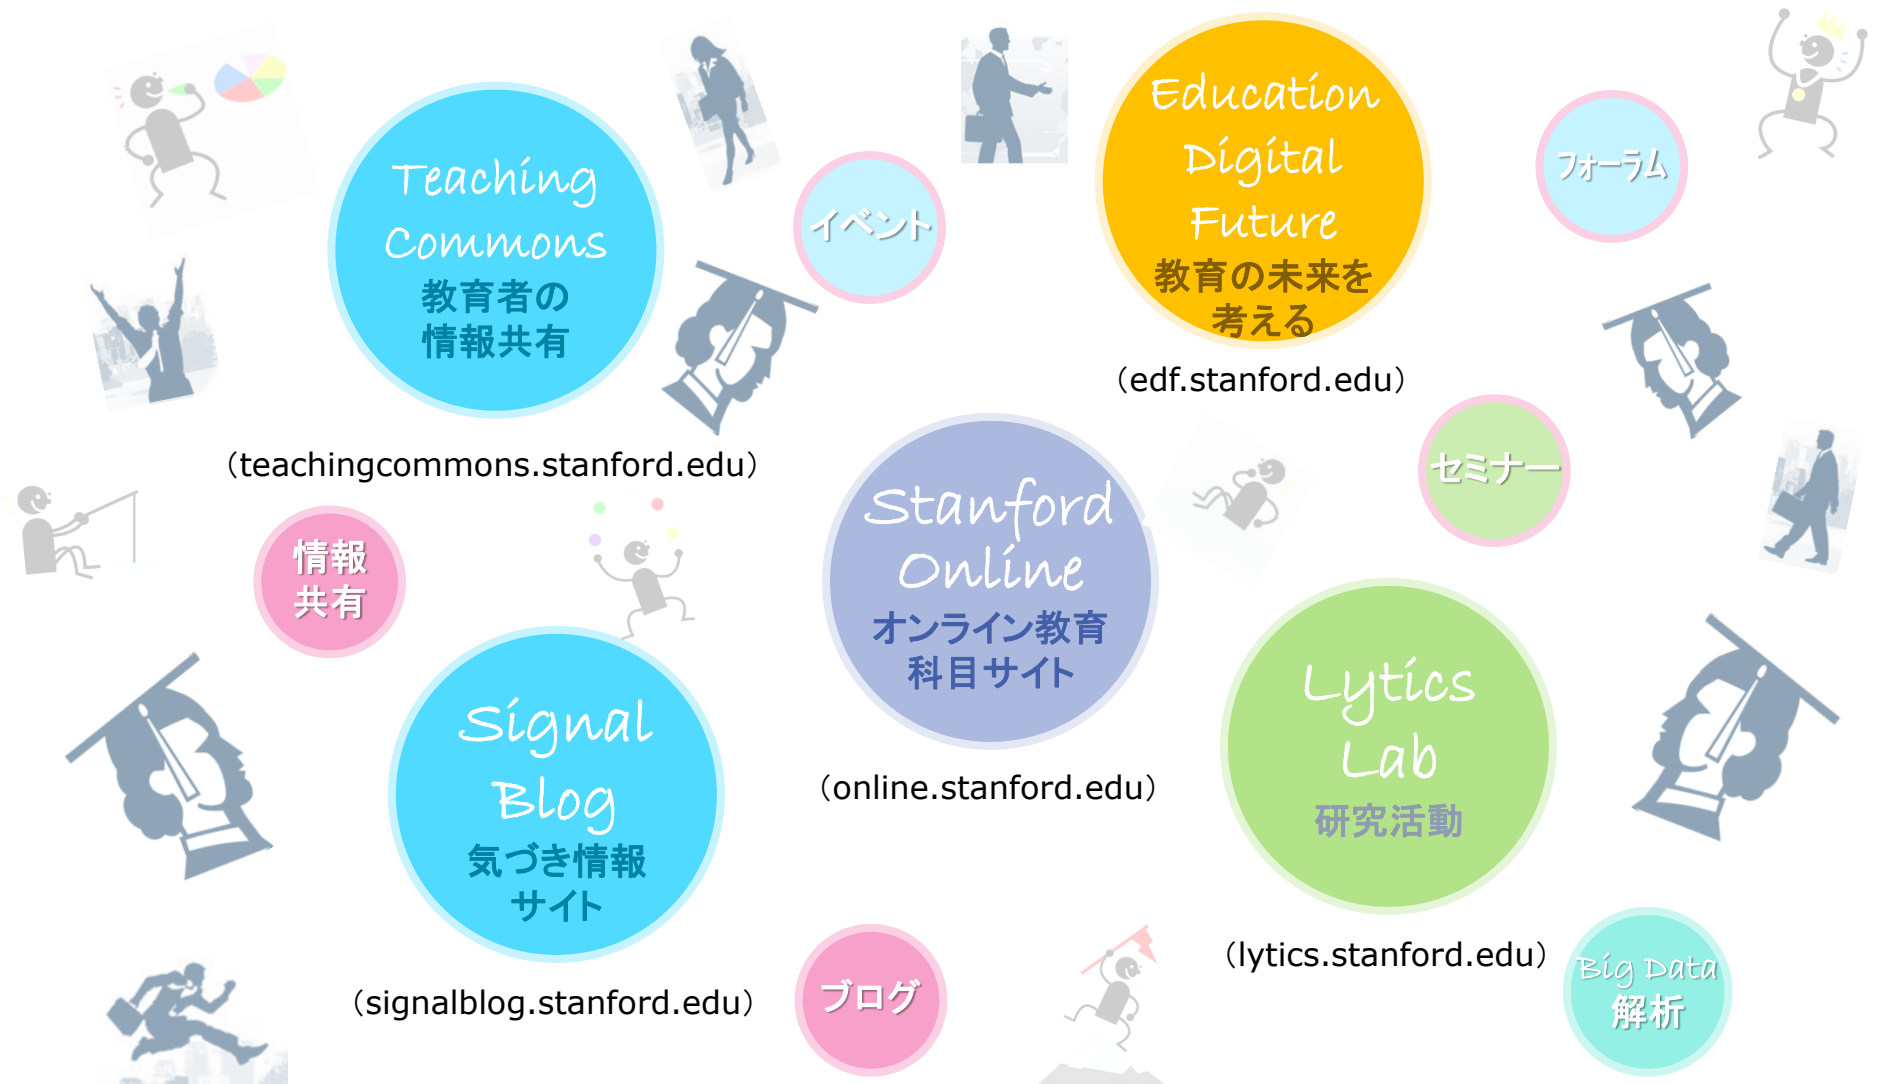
Teaching Commons
教育者の
情報共有

（teachingcommons.stanford.edu）

イベント

Education Digital Future
教育の未来を
考える

（edf.stanford.edu）

フォーラム

セミナー

情報
共有

Stanford Online
オンライン教育
科目サイト

（online.stanford.edu）

Signal Blog
気づき情報
サイト

（signalblog.stanford.edu）

ブログ

Lytics Lab
研究活動

（lytics.stanford.edu）

Big Data
解析